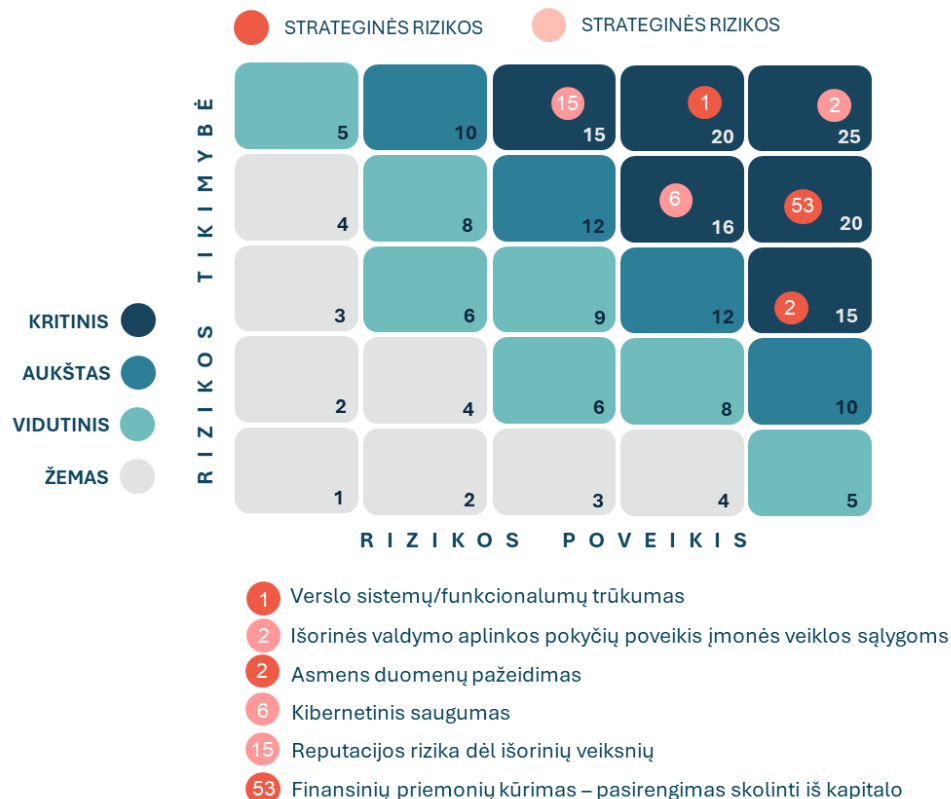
STRATEGINĖS RIZIKOS STRATEGINĖS RIZIKOS

RIZIKOS TIKIMYBĖ

| | | | | |
|---|---|---|---|---|
| 5 | 10 | 15 15 | 1 20 | 2 25 |
| 4 | 8 | 12 | 6 16 | 53 20 |
| 3 | 6 | 9 | 12 | 2 15 |
| 2 | 4 | 6 | 8 | 10 |
| 1 | 2 | 3 | 4 | 5 |

RIZIKOS POVEIKIS

KRITINIS
AUKŠTAS
VIDUTINIS
ŽEMAS

1 Verslo sistemų/funkcionalumų trūkumas
2 Išorinės valdymo aplinkos pokyčių poveikis įmonės veiklos sąlygoms
2 Asmens duomenų pažeidimas
6 Kibernetinis saugumas
15 Reputacijos rizika dėl išorinių veiksnių
53 Finansinių priemonių kūrimas – pasirengimas skolinti iš kapitalo